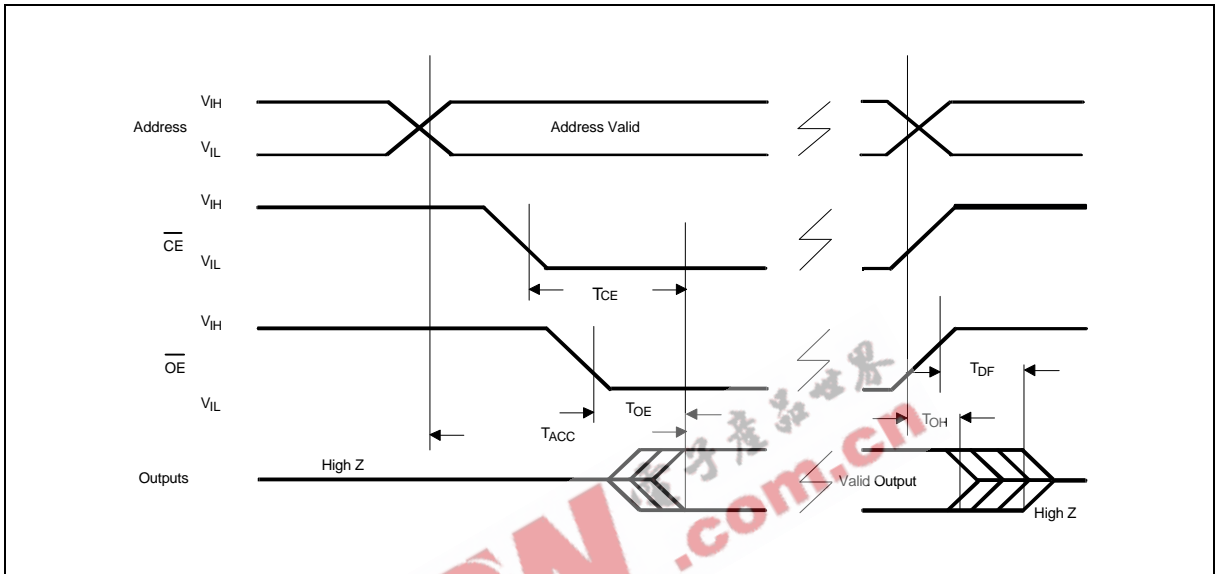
$V_{IH}$
Address
$V_{IL}$
Address Valid

$V_{IH}$
$\overline{CE}$
$V_{IL}$
$T_{CE}$

$V_{IH}$
$\overline{OE}$
$V_{IL}$
$T_{OE}$
$T_{ACC}$
$T_{DF}$
$T_{OH}$

Outputs
High Z
Valid Output
High Z

电子产品世界
.com.cn